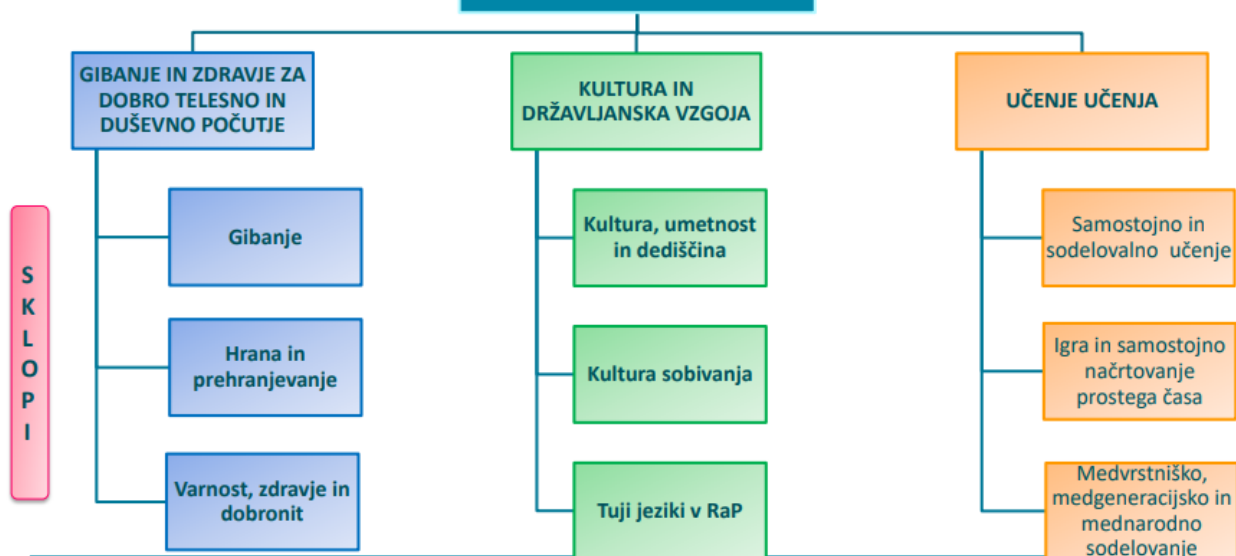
GIBANJE IN ZDRAVJE ZA DOBRO TELESNO IN DUŠEVNO POČUTJE

KULTURA IN DRŽAVLJANSKA VZGOJA

UČENJE UČENJA

SKLOPI

Gibanje

Hrana in prehranjevanje

Varnost, zdravje in dobronit

Kultura, umetnost in dediščina

Kultura sobivanja

Tuji jeziki v RaP

Samostojno in sodelovalno učenje

Igra in samostojno načrtovanje prostega časa

Medvrstniško, medgeneracijsko in mednarodno sodelovanje